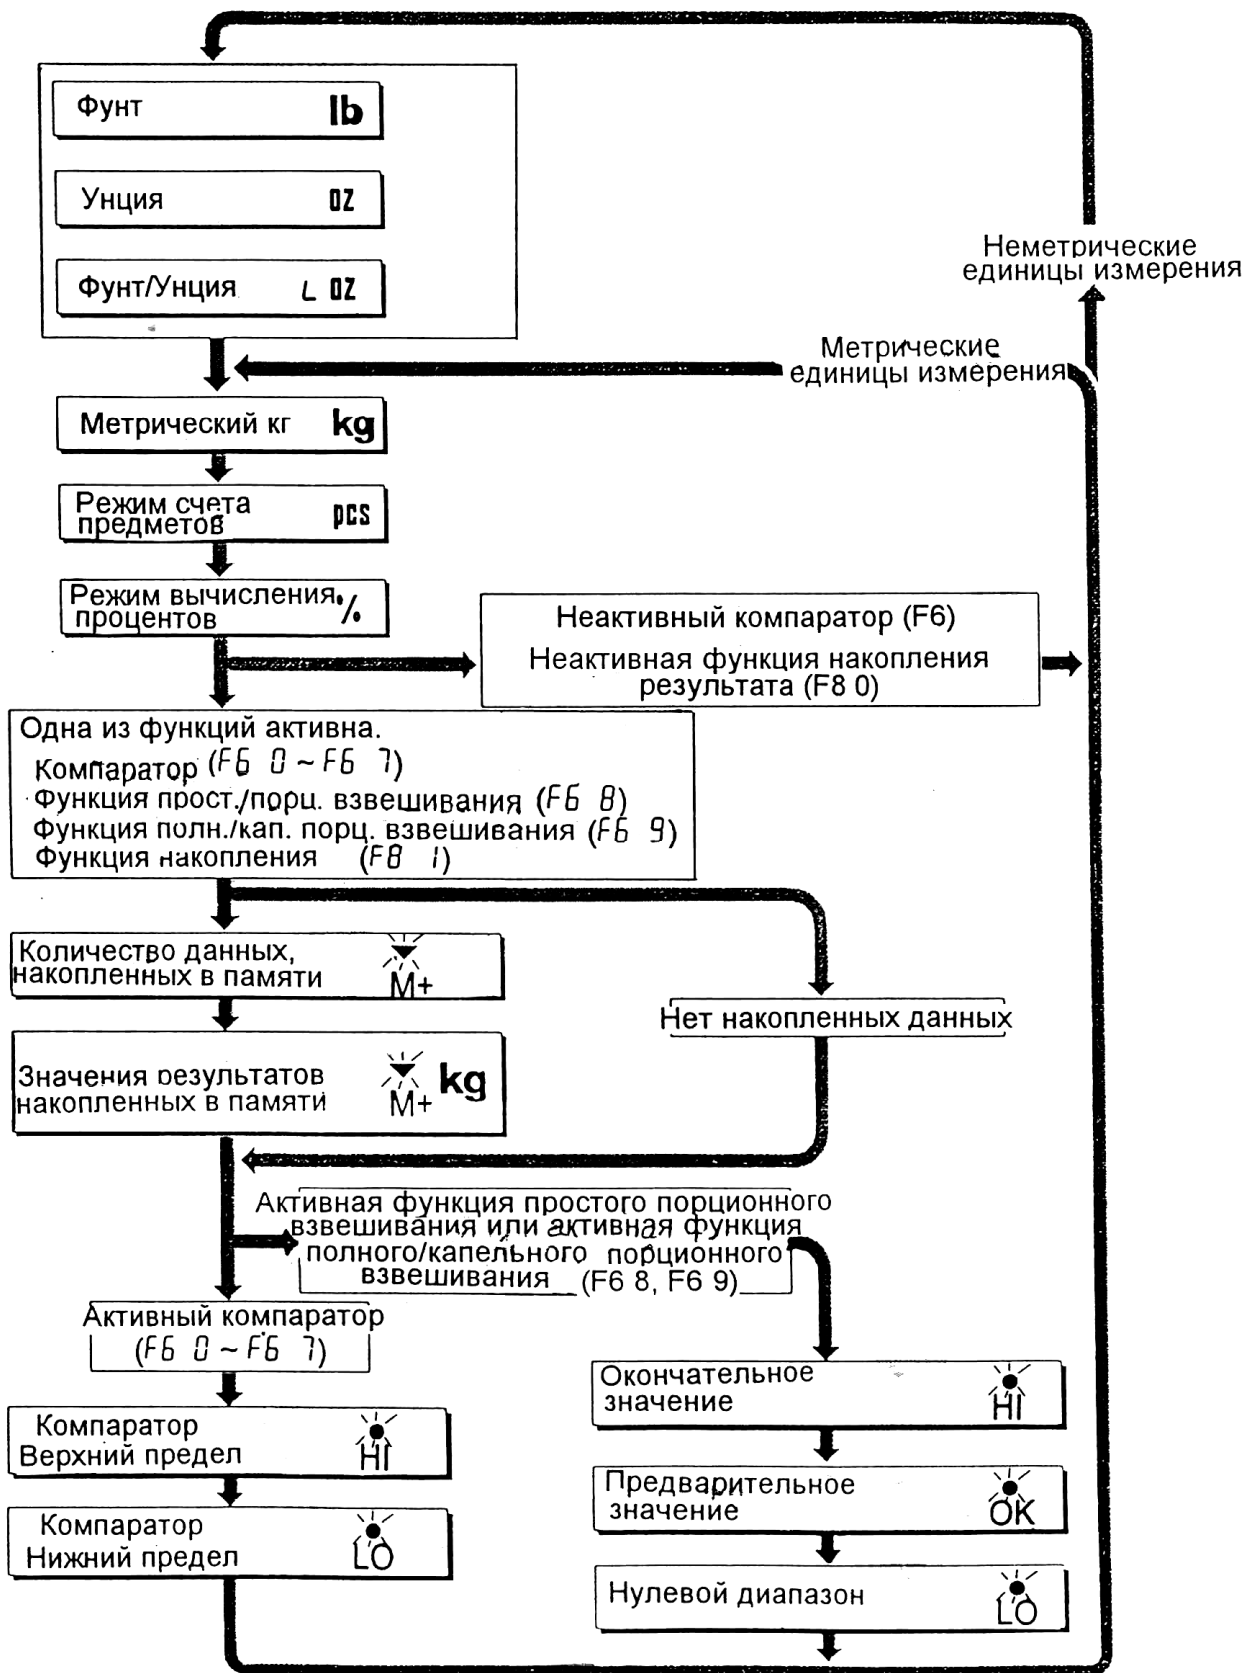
Фунт lb

Унция OZ

Фунт/Унция L OZ

Неметрические единицы измерения

Метрические единицы измерения

Метрический кг kg

Режим счета предметов pcs

Режим вычисления процентов %

Неактивный компаратор (F6)

Неактивная функция накопления результата (F8 0)

Одна из функций активна.
Компаратор (F6 0 ~ F6 7)
Функция прост./порц. взвешивания (F6 8)
Функция полн./кап. порц. взвешивания (F6 9)
Функция накопления (F8 1)

Количество данных, накопленных в памяти M+

Нет накопленных данных

Значения результатов накопленных в памяти M+ kg

Активная функция простого порционного взвешивания или активная функция полного/капельного порционного взвешивания (F6 8, F6 9)

Активный компаратор (F6 0 ~ F6 7)

Окончательное значение HI

Компаратор Верхний предел HI

Предварительное значение OK

Компаратор Нижний предел LO

Нулевой диапазон LO